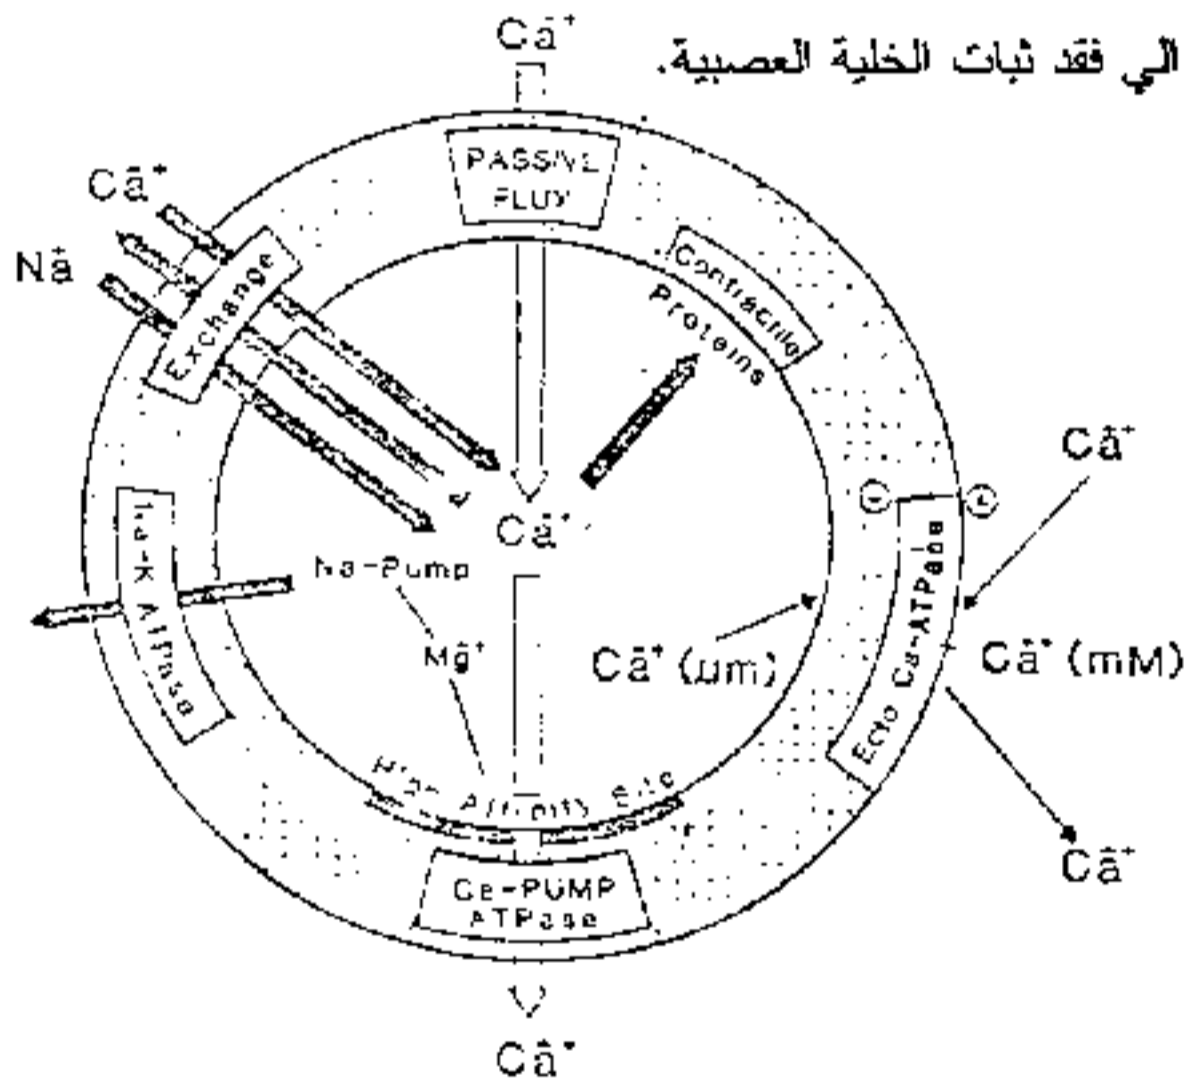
الي فقد ثبات الخلية العصبية.

Ca⁺

PASSIVE FLUX

Ca⁺

Na⁺

Exchange

Contractile Proteins

Ca⁺

Na-K ATPase

Na-Pump

Mg⁺

Ca⁺

Ca⁺ (um)

Ca⁺ (mM)

Ecto Ca-ATPase

High Affinity site

Ca-PUMP ATPase

Ca⁺

Ca⁺